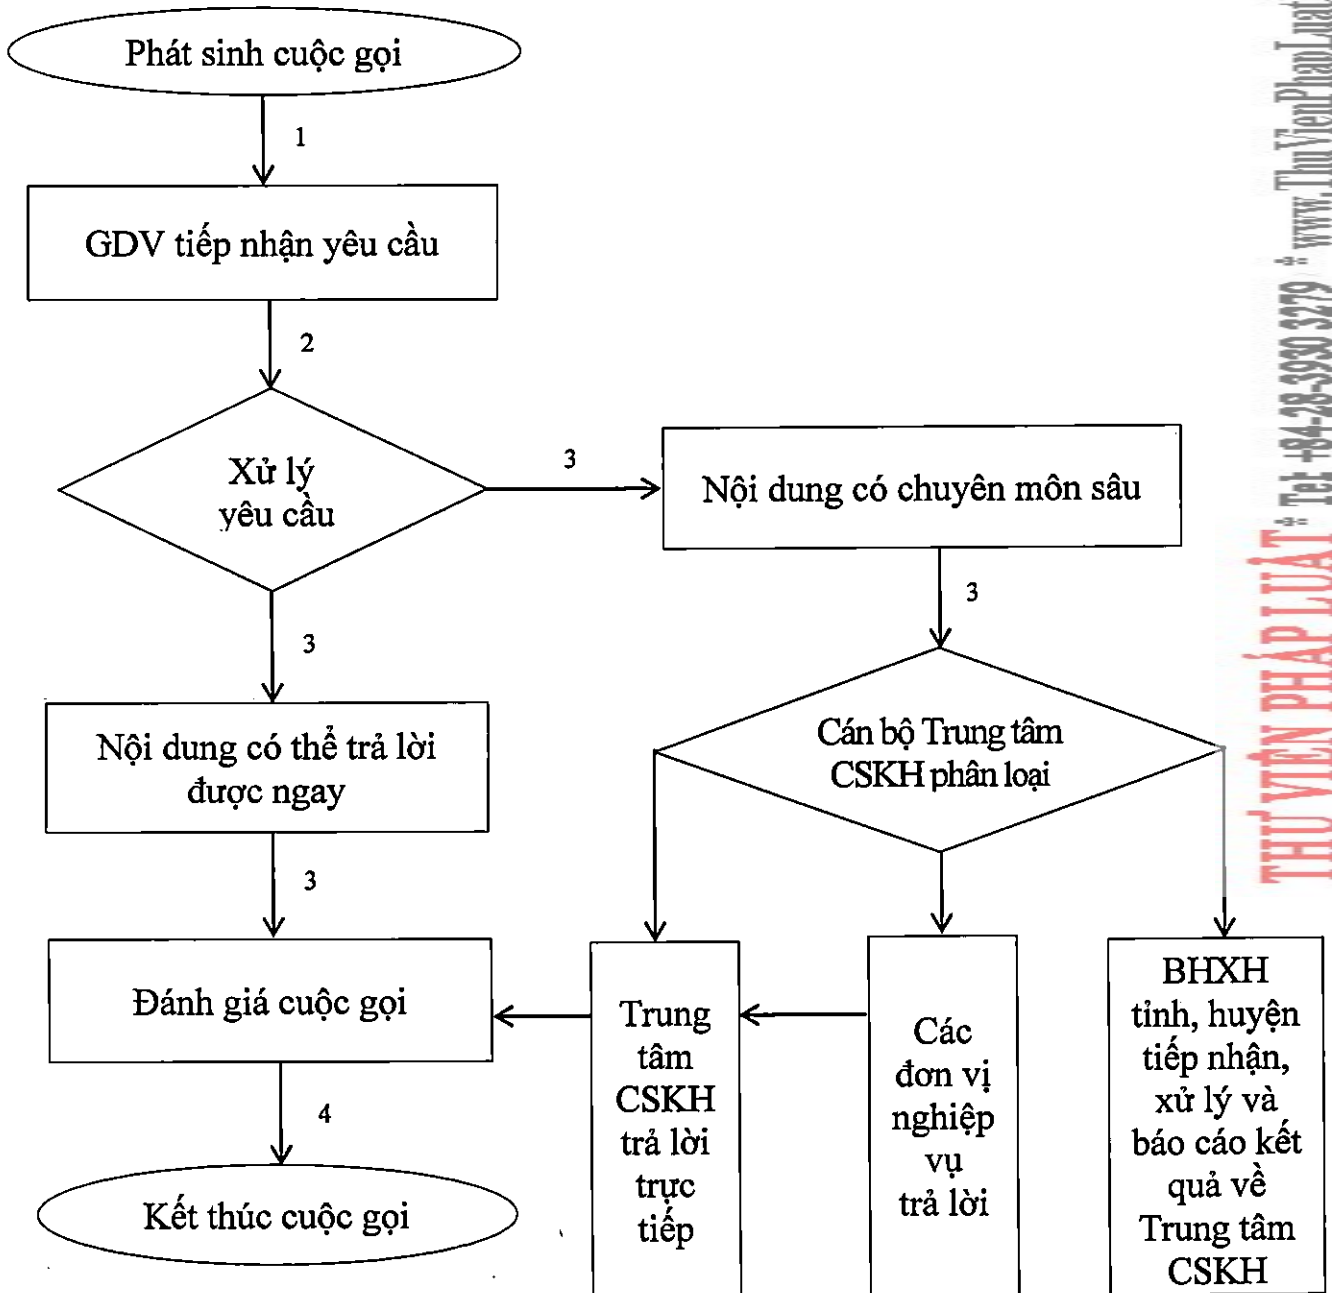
Phát sinh cuộc gọi

1

GDV tiếp nhận yêu cầu

2

Xử lý yêu cầu

3

Nội dung có chuyên môn sâu

3

Cán bộ Trung tâm CSKH phân loại

3

Nội dung có thể trả lời được ngay

3

Đánh giá cuộc gọi

4

Kết thúc cuộc gọi

Trung tâm CSKH trả lời trực tiếp

Các đơn vị nghiệp vụ trả lời

BHXH tỉnh, huyện tiếp nhận, xử lý và báo cáo kết quả về Trung tâm CSKH

THƯ VIỆN PHÁP LUẬT Tel: +84-28-3930 3279 * www.ThuVienPhapLuat